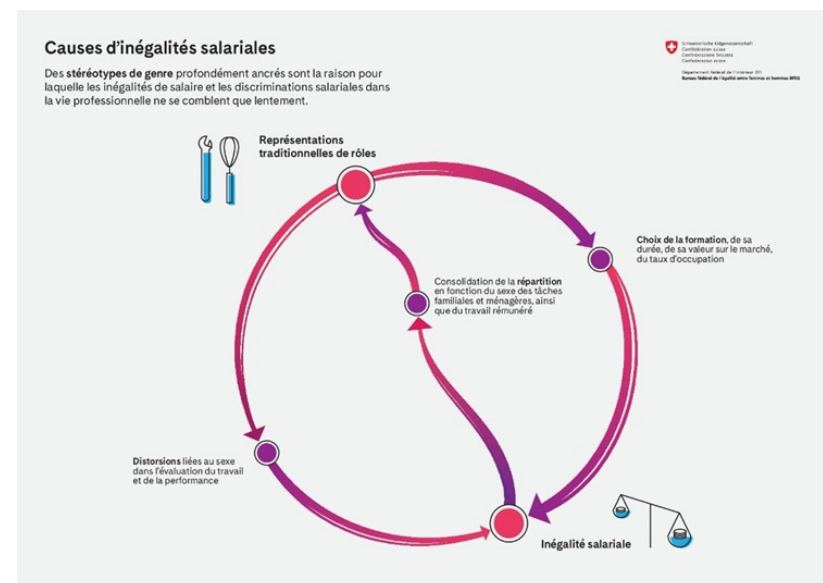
Causes d'inégalités salariales

Des stéréotypes de genre profondément ancrés sont la raison pour laquelle les inégalités de salaire et les discriminations salariales dans la vie professionnelle ne se comblent que lentement.

Schweizerische Eidgenossenschaft
Confédération suisse
Confederazione Svizzera
Confederaziun svizra

Département fédéral de l'intérieur DFI
Bureau fédéral de l'égalité entre femmes et hommes BFEG

Représentations traditionnelles de rôles

Choix de la formation, de sa durée, de sa valeur sur le marché, du taux d'occupation

Consolidation de la répartition en fonction du sexe des tâches familiales et ménagères, ainsi que du travail rémunéré

Distorsions liées au sexe dans l'évaluation du travail et de la performance

Inégalité salariale